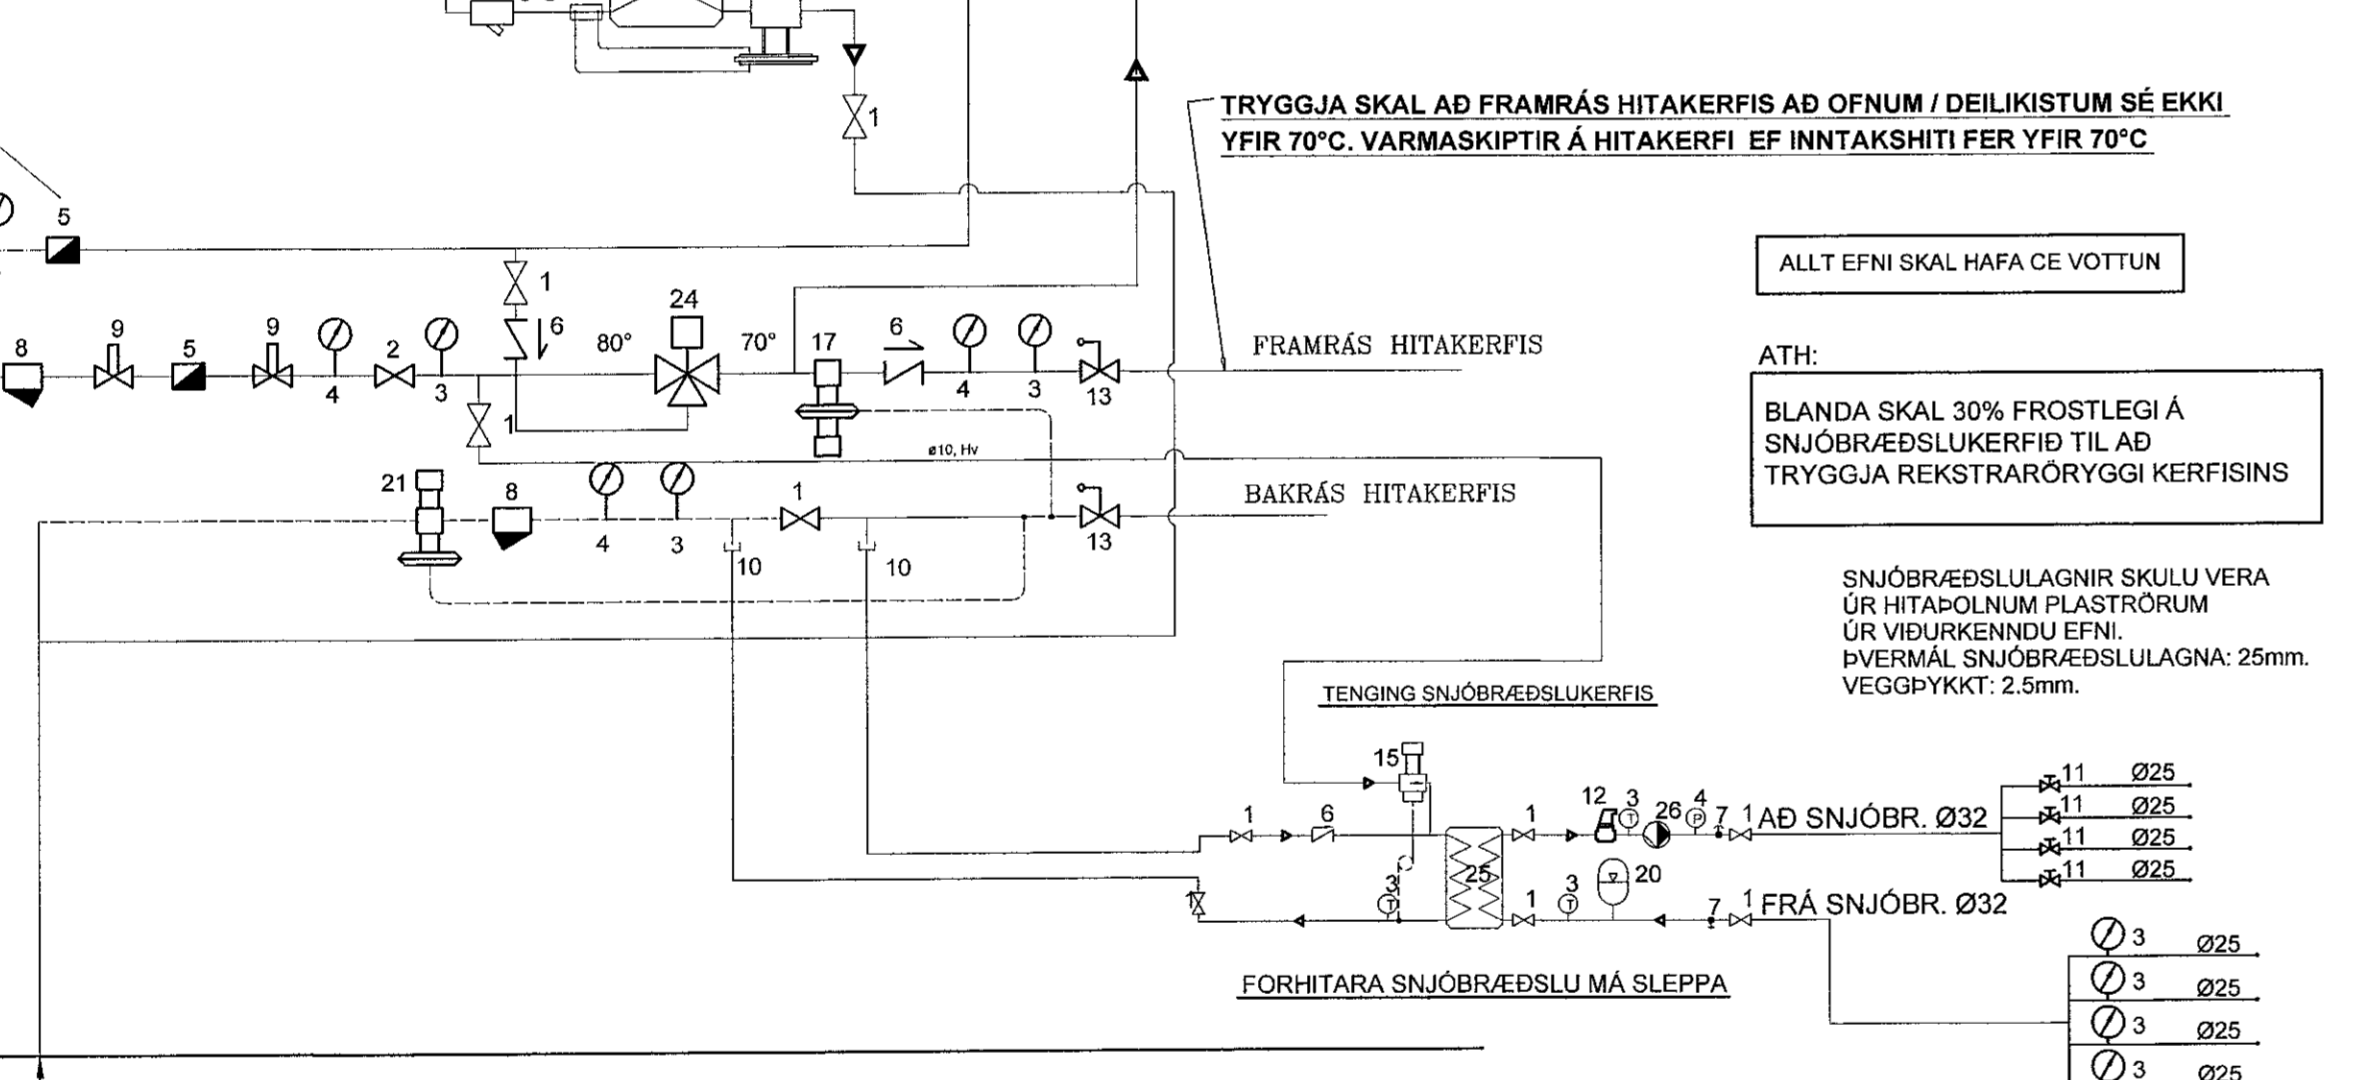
TRYGGJA SKAL AÐ FRAMRÁS HITAKERFIS AÐ OFNUM / DEILIKISTUM SÉ EKKI YFIR 70°C. VARMASKIPTIR Á HITAKERFI EF INNTAKSHITI FER YFIR 70°C

1

5

ALLT EFNI SKAL HAFA CE VOTTUN

1

8 9 5 9 2 6 80° 24 70° 17 6

4 3 4 3 13

FRAMRÁS HITAKERFIS

ATH:

BLANDA SKAL 30% FROSTLEGI Á SNJÓBRÆÐSLUKERFIÐ TIL AÐ TRYGGJA REKSTRARÖRYGGI KERFISINS

1

ø10, Hv

21 8 1

BAKRÁS HITAKERFIS

4 3 10 10 13

SNJÓBRÆÐSLULAGNIR SKULU VERA ÚR HITAÞOLNUM PLASTRÖRUM ÚR VIÐURKENNDU EFNI. ÞVERMÁL SNJÓBRÆÐSLULAGNA: 25mm. VEGGÞYKKT: 2.5mm.

TENGING SNJÓBRÆÐSLUKERFIS

15

1 6 1 12 3 26 4 7 1 AÐ SNJÓBR. Ø32

11 Ø25
11 Ø25
11 Ø25
11 Ø25

25 20

1 3 1 3 7 1 FRÁ SNJÓBR. Ø32

3 Ø25
3 Ø25
3 Ø25
3 Ø25

FORHITARA SNJÓBRÆÐSLU MÁ SLEPPA